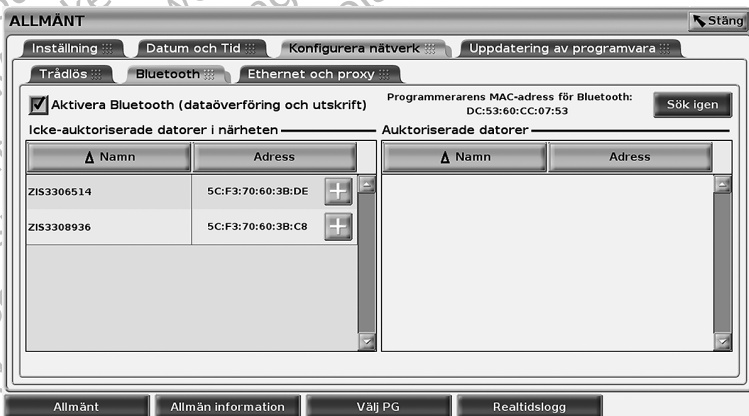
ALLMÄNT

Stäng

Inställning | Datum och Tid | Konfigurera nätverk | Uppdatering av programvara

Trådlös | Bluetooth | Ethernet och proxy

Aktivera Bluetooth (dataöverföring och utskrift)

Programmerarens MAC-adress för Bluetooth: DC:53:60:CC:07:53

Sök igen

Icke-auktoriserade datorer i närheten

| Namn | Adress |
|---|---|
| ZIS3306514 | 5C:F3:70:60:3B:DE |
| ZIS3308936 | 5C:F3:70:60:3B:C8 |

Auktoriserade datorer

| Namn | Adress |
|---|---|

Allmänt | Allmän information | Välj PG | Realtidslogg